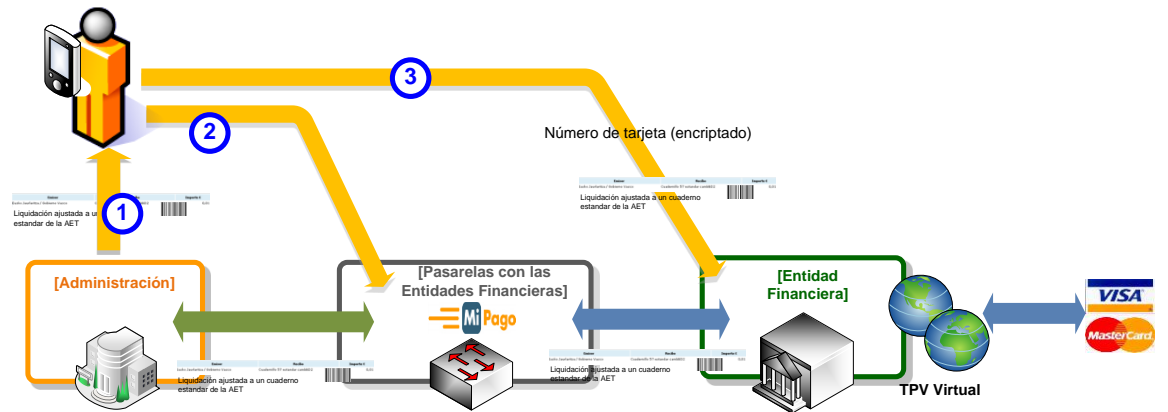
3

2

Número de tarjeta (encriptado)

1

Liquidación ajustada a un cuaderno estandar de la AET

Liquidación ajustada a un cuaderno estandar de la AET

[Administración]

[Pasarelas con las Entidades Financieras]

MiPago

[Entidad Financiera]

Liquidación ajustada a un cuaderno estandar de la AET

Liquidación ajustada a un cuaderno estandar de la AET

TPV Virtual

VISA

MasterCard